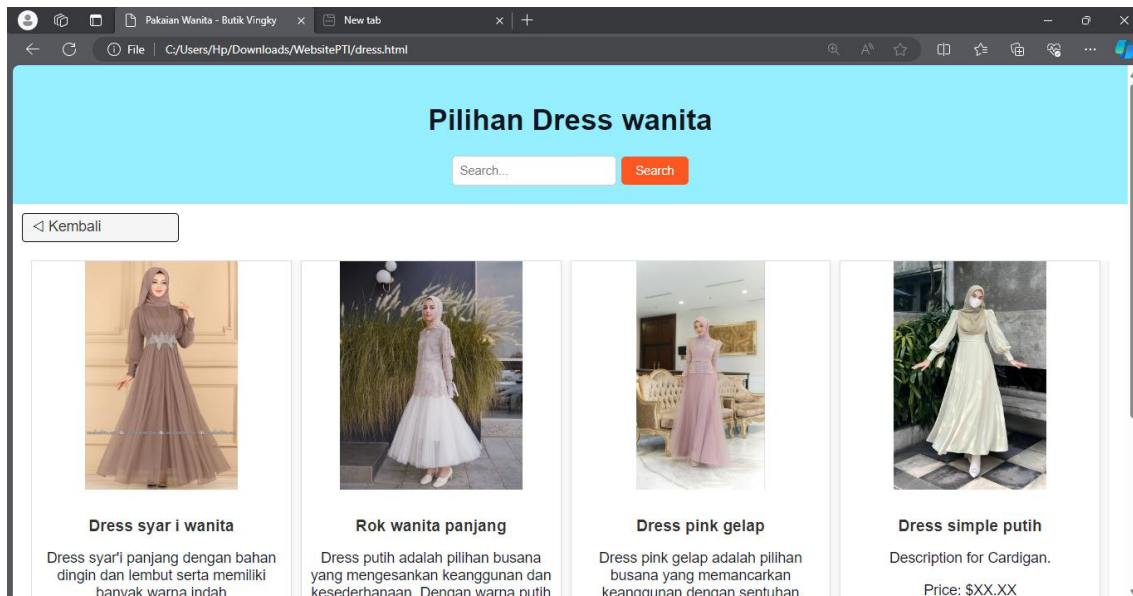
Pakaian Wanita - Butik Vingky

New tab

File | C:/Users/Hp/Downloads/WebsitePTI/dress.html

Pilihan Dress wanita

Search...

Search

◁ Kembali

Dress syar i wanita

Dress syar'i panjang dengan bahan dingin dan lembut serta memiliki banyak warna indah

Rok wanita panjang

Dress putih adalah pilihan busana yang mengesankan keanggunan dan kesederhanaan. Dengan warna putih

Dress pink gelap

Dress pink gelap adalah pilihan busana yang memancarkan keanggunan dengan sentuhan

Dress simple putih

Description for Cardigan.

Price: $XX.XX